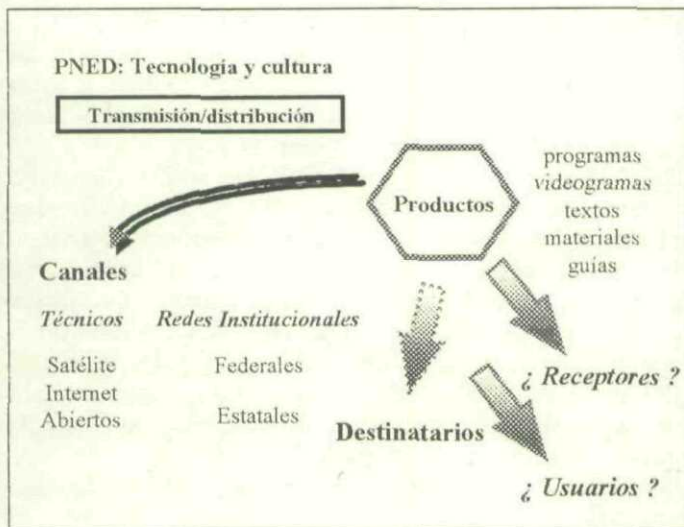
PNED: Tecnologia y cultura

Transmisión/distribución

Productos

programas
videogramas
textos
materiales
guías

Canales

Técnicos

Satélite
Internet
Abiertos

Redes Institucionales

Federales

Estatales

Destinatarios

¿ Receptores ?

¿ Usuarios ?